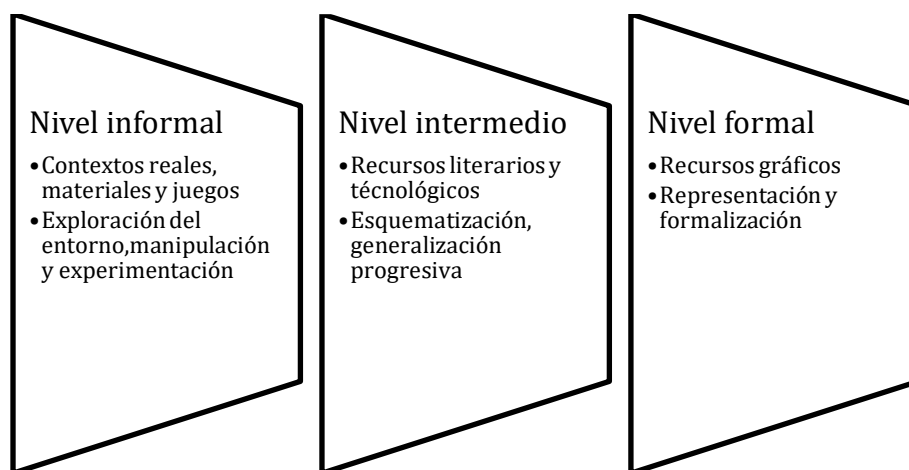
Nivel informal

- Contextos reales, materiales y juegos
- Exploración del entorno,manipulación y experimentación

Nivel intermedio

- Recursos literarios y técnológicos
- Esquematización, generalización progresiva

Nivel formal

- Recursos gráficos
- Representación y formalización